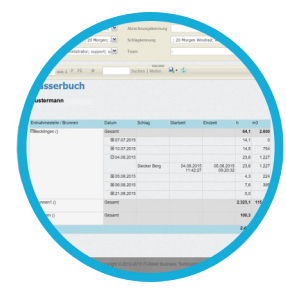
Abrechnungskennung

20 Morgen

Schlagbenennung

20 Morgen Windrad

Rebstocker, support, w

Team

Suchen | Weiter

asserbuch

ustermann

| Entnahmestelle / Brunnen | Datum | Schlag | Startzeit | Endzeit | h | m3 |
|---|---|---|---|---|---|---|
| Blecklingen () | Gesamt | | | | 64,1 | 2.600 |
| | 07.07.2015 | | | | 14,1 | 0 |
| | 10.07.2015 | | | | 14,6 | 756 |
| | 04.08.2015 | | | | 23,6 | 1.227 |
| | | Decker Berg | 04.08.2015 11:42:27 | 05.08.2015 09:20:52 | 23,6 | 1.227 |
| | 05.08.2015 | | | | 4,3 | 224 |
| | 06.08.2015 | | | | 7,6 | 395 |
| | 21.08.2015 | | | | 0,0 | |
| nnen1 () | Gesamt | | | | 2.323,1 | 115 |
| () | Gesamt | | | | 100,3 | |